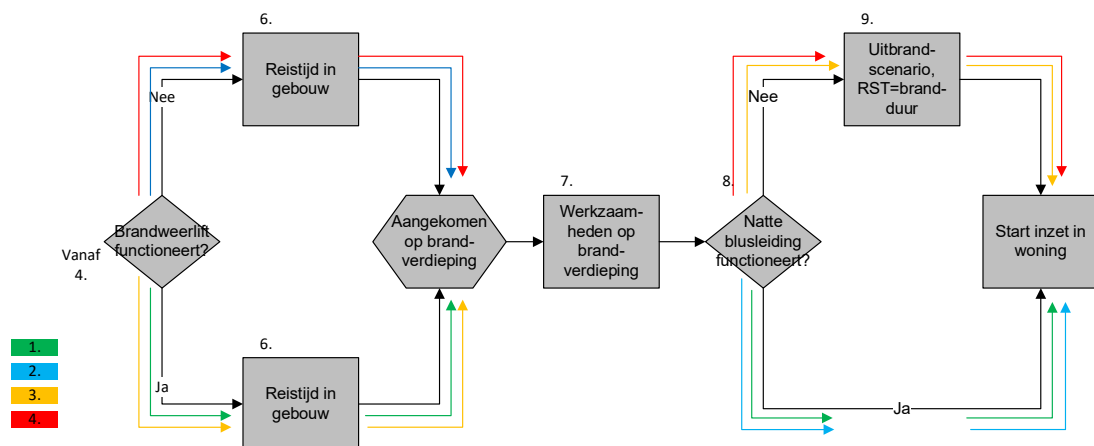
6.

Reistijd in gebouw

Nee

Brandweerlift functioneert?

Vanaf 4.

Ja

6.

Reistijd in gebouw

Aangekomen op brandverdieping

7.

Werkzaamheden op brandverdieping

8.

Natte blusleiding functioneert?

Nee

9.

Uitbrandscenario, RST=brandduur

Start inzet in woning

Ja

1.
2.
3.
4.